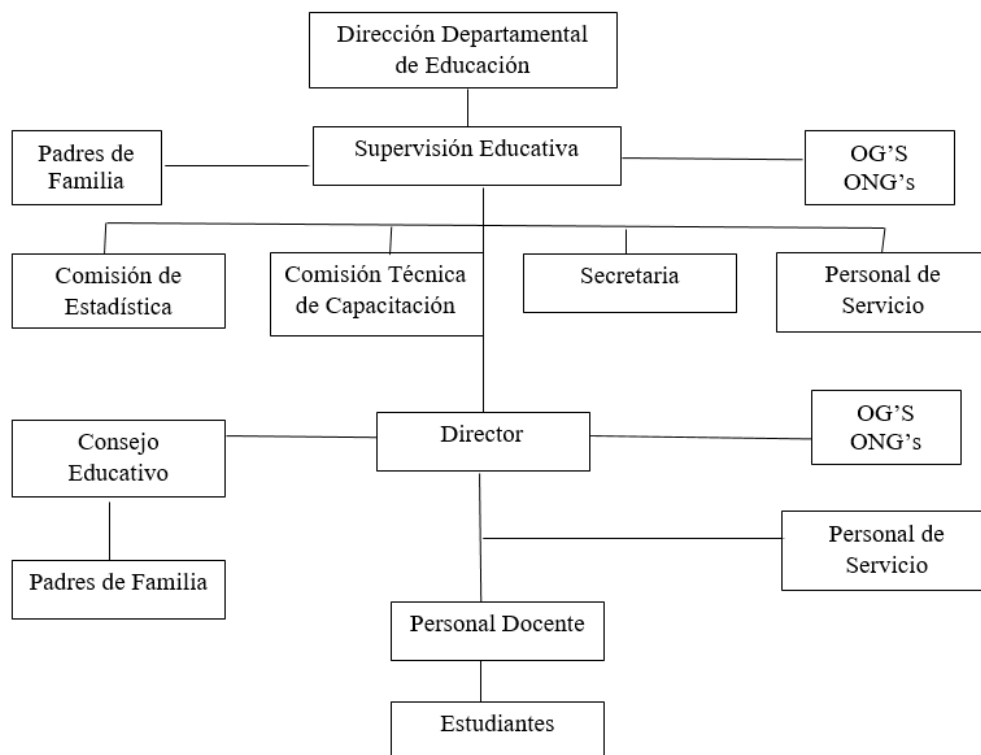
Dirección Departamental de Educación

Padres de Familia

Supervisión Educativa

OG'S ONG's

Comisión de Estadística

Comisión Técnica de Capacitación

Secretaria

Personal de Servicio

Consejo Educativo

Director

OG'S ONG's

Padres de Familia

Personal de Servicio

Personal Docente

Estudiantes